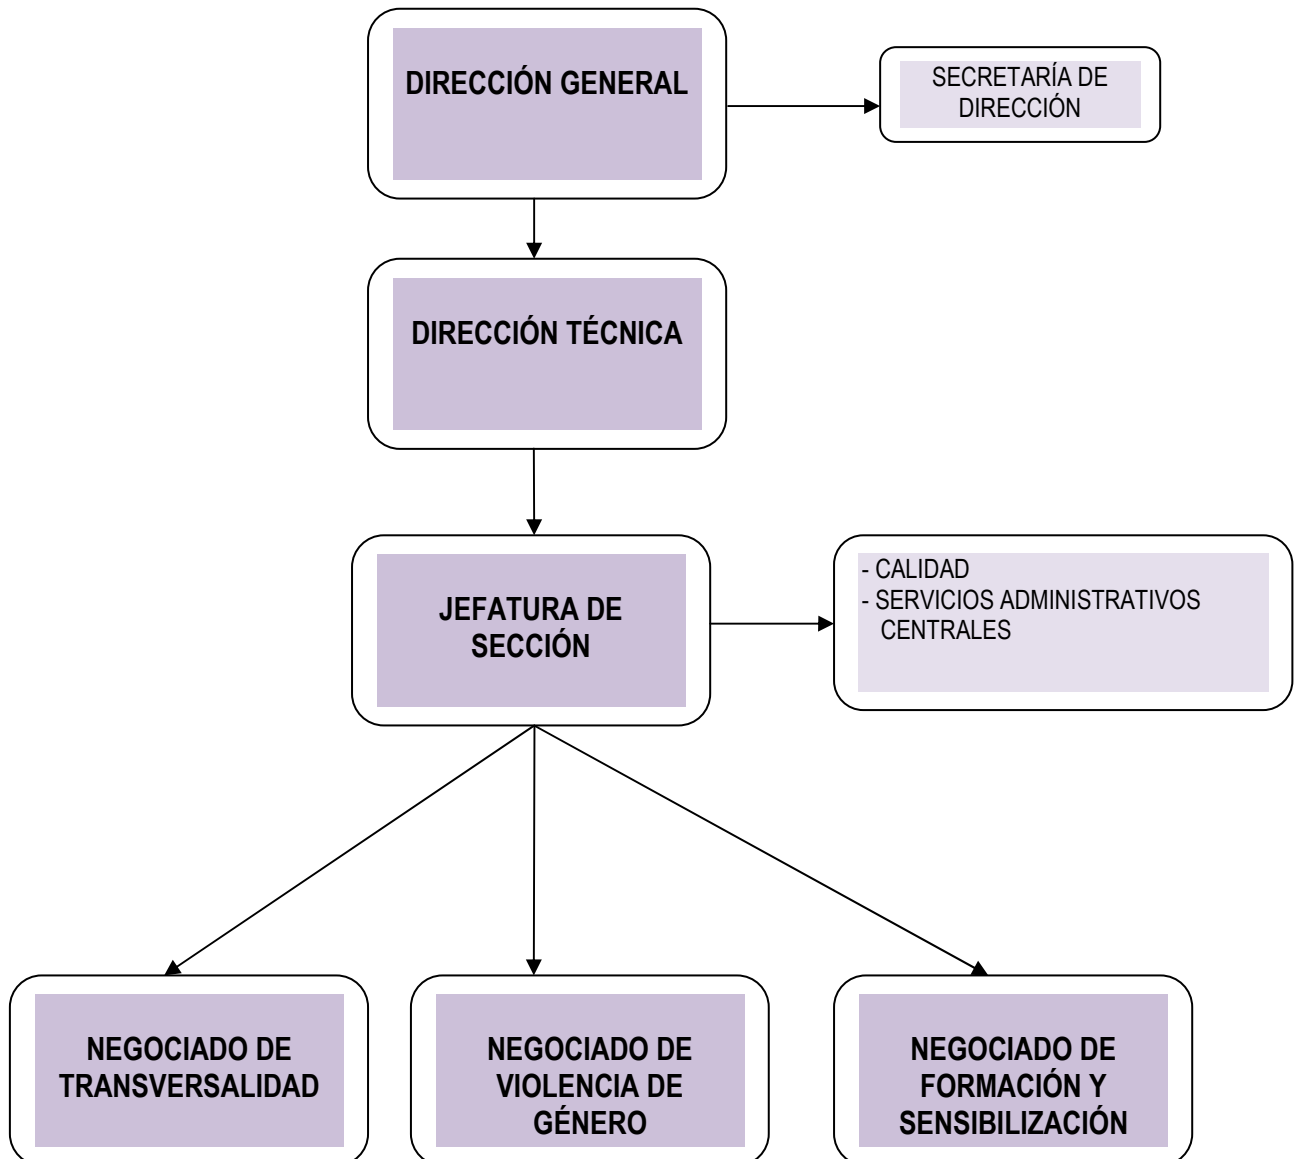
DIRECCIÓN GENERAL

SECRETARÍA DE DIRECCIÓN

DIRECCIÓN TÉCNICA

JEFATURA DE SECCIÓN

- CALIDAD
- SERVICIOS ADMINISTRATIVOS CENTRALES

NEGOCIADO DE TRANSVERSALIDAD

NEGOCIADO DE VIOLENCIA DE GÉNERO

NEGOCIADO DE FORMACIÓN Y SENSIBILIZACIÓN